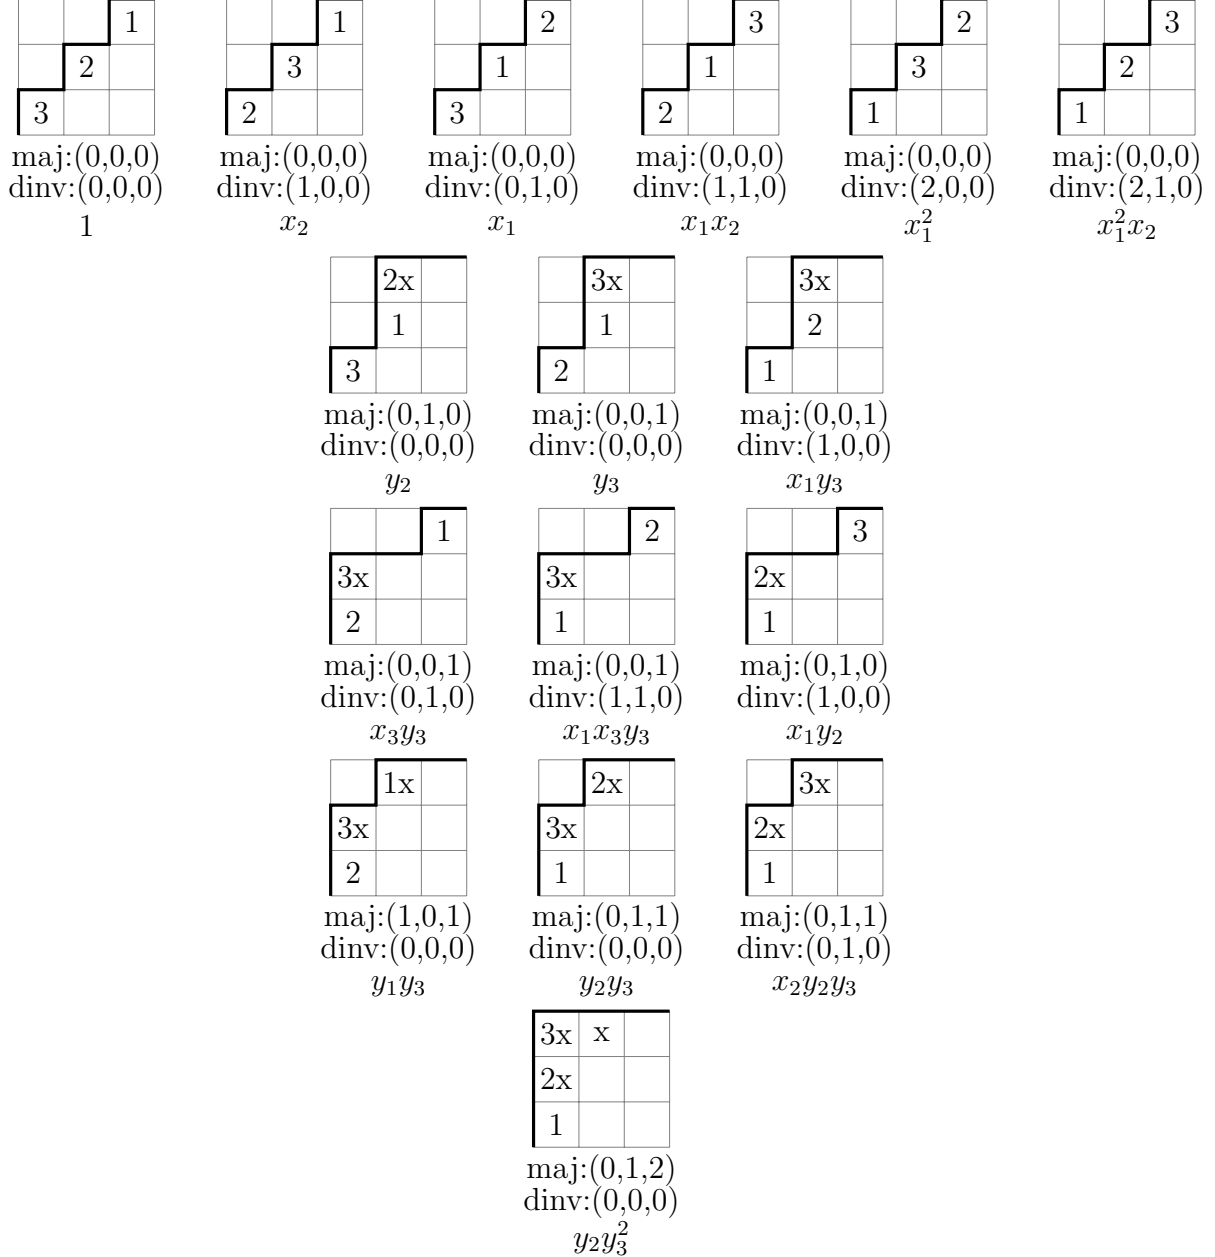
| | | 1 |
|---|---|---|
| | 2 | |
| 3 | | |

maj:(0,0,0)
dinv:(0,0,0)
1

| | | 1 |
|---|---|---|
| | 3 | |
| 2 | | |

maj:(0,0,0)
dinv:(1,0,0)
$x_2$

| | | 2 |
|---|---|---|
| | 1 | |
| 3 | | |

maj:(0,0,0)
dinv:(0,1,0)
$x_1$

| | | 3 |
|---|---|---|
| | 1 | |
| 2 | | |

maj:(0,0,0)
dinv:(1,1,0)
$x_1x_2$

| | | 2 |
|---|---|---|
| | 3 | |
| 1 | | |

maj:(0,0,0)
dinv:(2,0,0)
$x_1^2$

| | | 3 |
|---|---|---|
| | 2 | |
| 1 | | |

maj:(0,0,0)
dinv:(2,1,0)
$x_1^2x_2$

| | 2x | |
|---|---|---|
| | 1 | |
| 3 | | |

maj:(0,1,0)
dinv:(0,0,0)
$y_2$

| | 3x | |
|---|---|---|
| | 1 | |
| 2 | | |

maj:(0,0,1)
dinv:(0,0,0)
$y_3$

| | 3x | |
|---|---|---|
| | 2 | |
| 1 | | |

maj:(0,0,1)
dinv:(1,0,0)
$x_1y_3$

| | | 1 |
|---|---|---|
| 3x | | |
| 2 | | |

maj:(0,0,1)
dinv:(0,1,0)
$x_3y_3$

| | | 2 |
|---|---|---|
| 3x | | |
| 1 | | |

maj:(0,0,1)
dinv:(1,1,0)
$x_1x_3y_3$

| | | 3 |
|---|---|---|
| 2x | | |
| 1 | | |

maj:(0,1,0)
dinv:(1,0,0)
$x_1y_2$

| | 1x | |
|---|---|---|
| 3x | | |
| 2 | | |

maj:(1,0,1)
dinv:(0,0,0)
$y_1y_3$

| | 2x | |
|---|---|---|
| 3x | | |
| 1 | | |

maj:(0,1,1)
dinv:(0,0,0)
$y_2y_3$

| | 3x | |
|---|---|---|
| 2x | | |
| 1 | | |

maj:(0,1,1)
dinv:(0,1,0)
$x_2y_2y_3$

| 3x | x | |
|---|---|---|
| 2x | | |
| 1 | | |

maj:(0,1,2)
dinv:(0,0,0)
$y_2y_3^2$